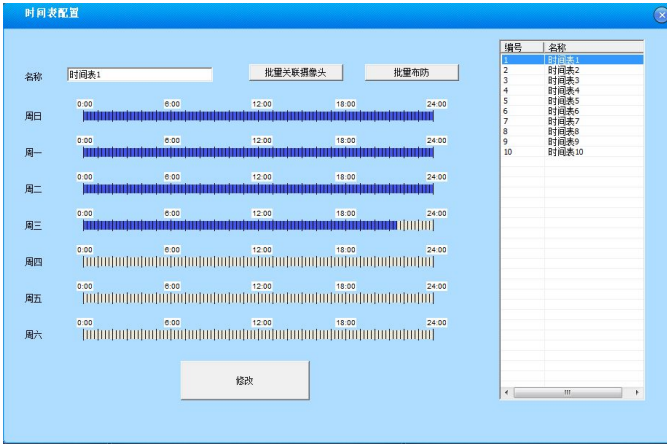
时间表配置

名称 时间表1

批量关联摄像头

批量布防

周日 0:00 6:00 12:00 18:00 24:00

周一 0:00 6:00 12:00 18:00 24:00

周二 0:00 6:00 12:00 18:00 24:00

周三 0:00 6:00 12:00 18:00 24:00

周四 0:00 6:00 12:00 18:00 24:00

周五 0:00 6:00 12:00 18:00 24:00

周六 0:00 6:00 12:00 18:00 24:00

修改

| 编号 | 名称 |
|---|---|
| 1 | 时间表1 |
| 2 | 时间表2 |
| 3 | 时间表3 |
| 4 | 时间表4 |
| 5 | 时间表5 |
| 6 | 时间表6 |
| 7 | 时间表7 |
| 8 | 时间表8 |
| 9 | 时间表9 |
| 10 | 时间表10 |

III